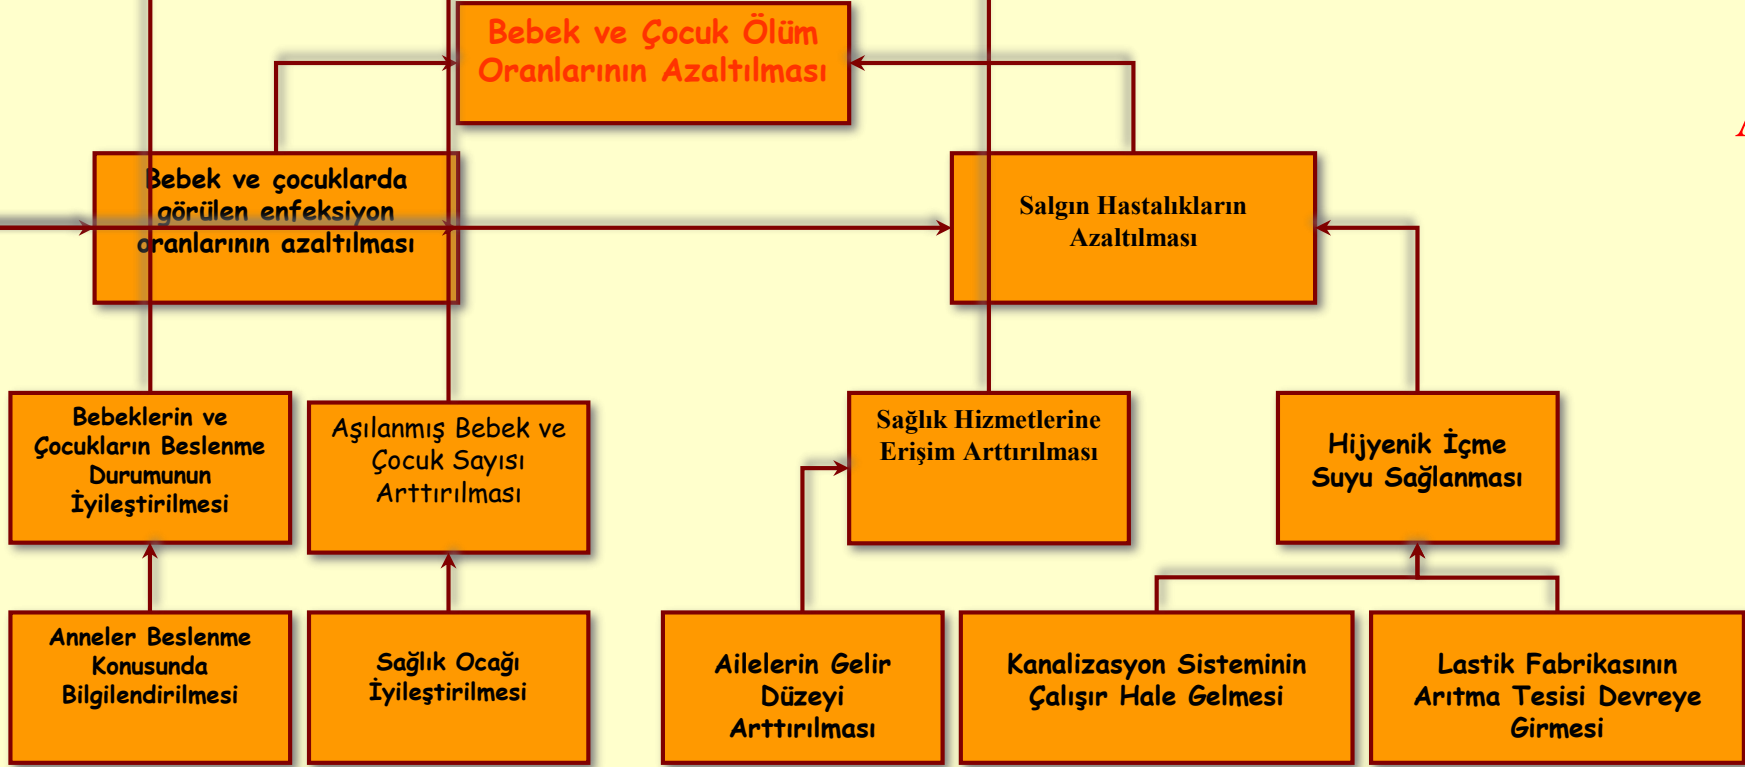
Bebek ve Çocuk Ölüm Oranlarının Azaltılması

Bebek ve çocuklarda görülen enfeksiyon oranlarının azaltılması

Salgın Hastalıkların Azaltılması

Bebeklerin ve Çocukların Beslenme Durumunun İyileştirilmesi

Aşılanmış Bebek ve Çocuk Sayısı Arttırılması

Sağlık Hizmetlerine Erişim Arttırılması

Hijyenik İçme Suyu Sağlanması

Anneler Beslenme Konusunda Bilgilendirilmesi

Sağlık Ocağı İyileştirilmesi

Ailelerin Gelir Düzeyi Arttırılması

Kanalizasyon Sisteminin Çalışır Hale Gelmesi

Lastik Fabrikasının Arıtma Tesisi Devreye Girmesi